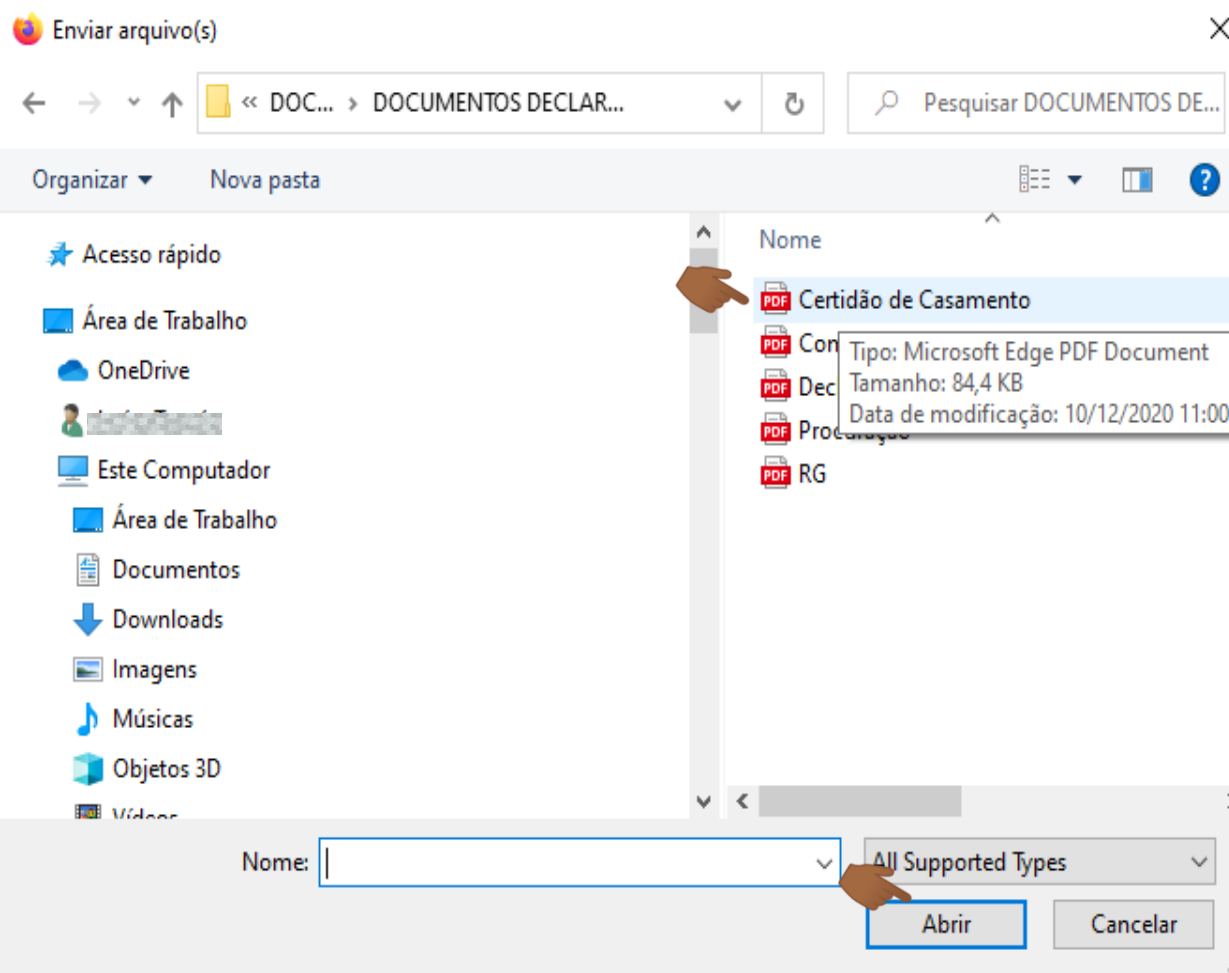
Enviar arquivo(s)

« DOC... › DOCUMENTOS DECLAR...

Pesquisar DOCUMENTOS DE...

Organizar ▾ Nova pasta

Acesso rápido

Área de Trabalho

OneDrive

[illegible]

Este Computador

Área de Trabalho

Documentos

Downloads

Imagens

Músicas

Objetos 3D

Vídeos

Nome

Certidão de Casamento

Con

Dec

Procuração

RG

Tipo: Microsoft Edge PDF Document
Tamanho: 84,4 KB
Data de modificação: 10/12/2020 11:00

Nome:

All Supported Types

Abrir

Cancelar